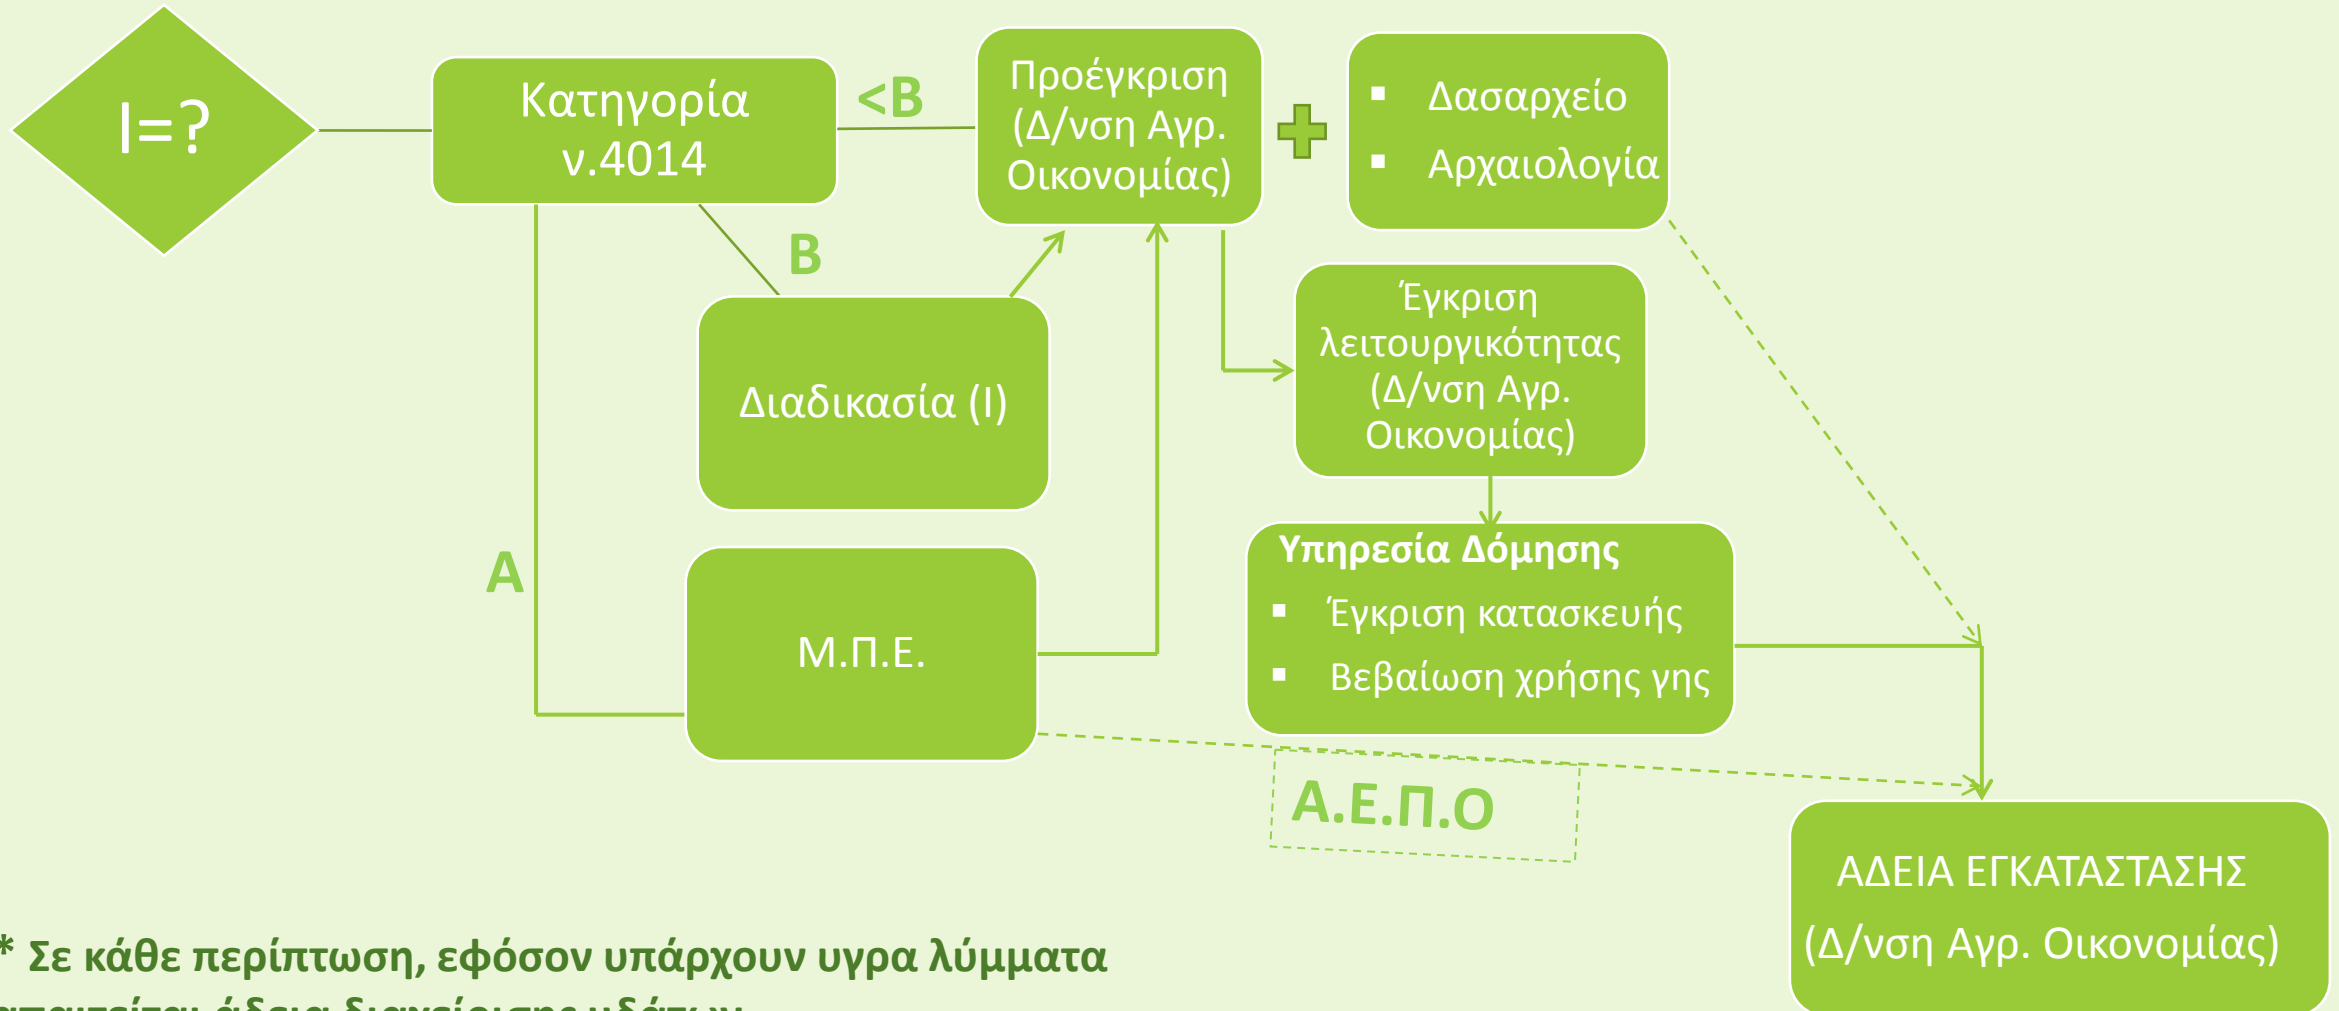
I=?

Κατηγορία ν.4014

<B

Προέγκριση (Δ/νση Αγρ. Οικονομίας)

Δασαρχείο
Αρχαιολογία

B

Διαδικασία (I)

Έγκριση λειτουργικότητας (Δ/νση Αγρ. Οικονομίας)

A

Μ.Π.Ε.

Υπηρεσία Δόμησης
Έγκριση κατασκευής
Βεβαίωση χρήσης γης

Α.Ε.Π.Ο

ΑΔΕΙΑ ΕΓΚΑΤΑΣΤΑΣΗΣ (Δ/νση Αγρ. Οικονομίας)

* Σε κάθε περίπτωση, εφόσον υπάρχουν υγρα λύμματα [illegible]